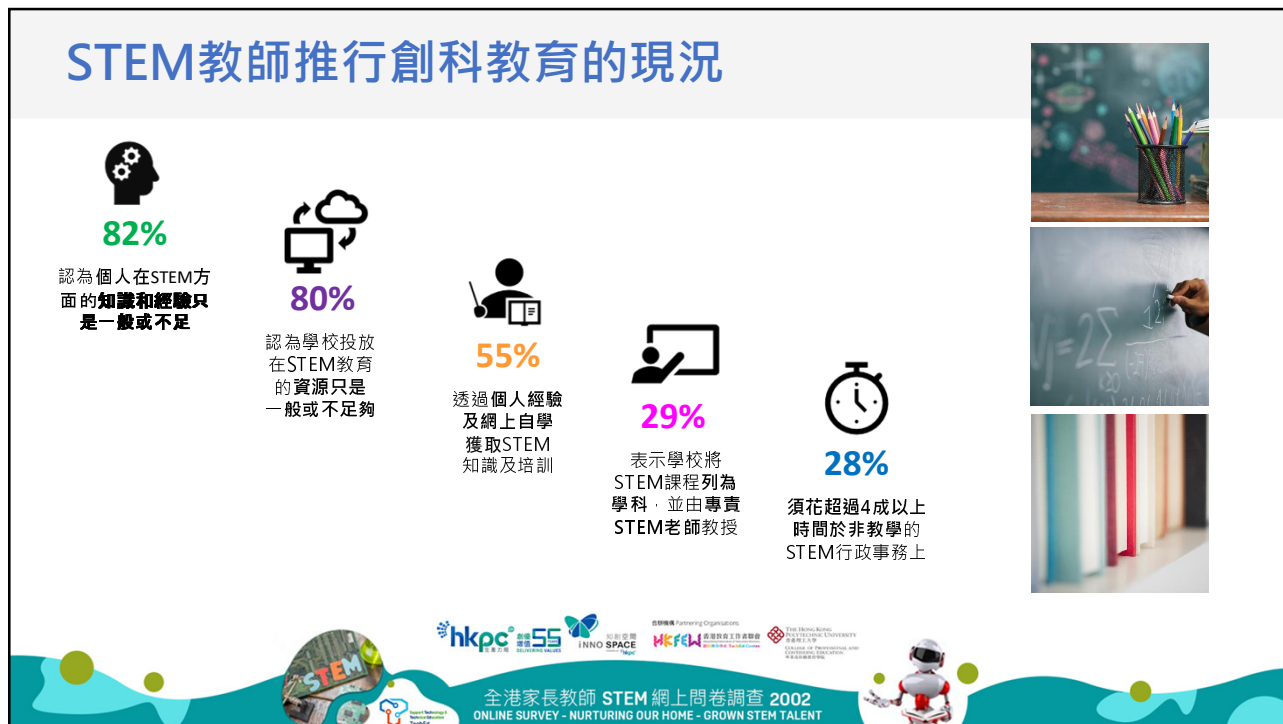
STEM教師推行創科教育的現況

82%
認為個人在STEM方面的知識和經驗只是一般或不足

80%
認為學校投放在STEM教育的資源只是一般或不足夠

55%
透過個人經驗及網上自學獲取STEM知識及培訓

29%
表示學校將STEM課程列為學科，並由專責STEM老師教授

28%
須花超過4成以上時間於非教學的STEM行政事務上

hkpc 生產力局 創優增值 55 DELIVERING VALUES
知創空間 INNO SPACE
合辦機構 Partnering Organisations:
HKFEW 香港教育工作者聯會
THE HONG KONG POLYTECHNIC UNIVERSITY 香港理工大學
COLLEGE OF PROFESSIONAL AND CONTINUING EDUCATION
STEM
全港家長教師 STEM 網上問卷調查 2002
ONLINE SURVEY - NURTURING OUR HOME - GROWN STEM TALENT